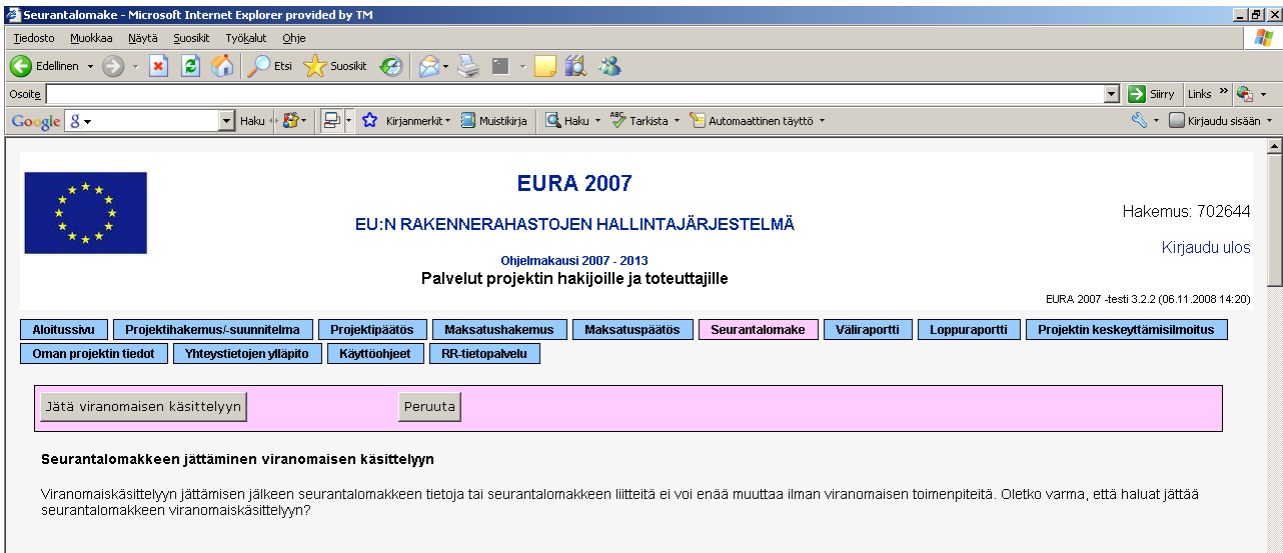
Seurantalomake - Microsoft Internet Explorer provided by TM

Tiedosto Muokkaa Näytä Suosikit Työkalut Ohje

Edellinen Etsi Suosikit

Osoite

Siirry Links

Google Haku Kirjanmerkit Muistikirja Haku Tarkista Automaattinen täyttö Kirjaudu sisään

EURA 2007

EU:N RAKENNERAHASTOJEN HALLINTAJÄRJESTELMÄ

Ohjelmakausi 2007 - 2013

Palvelut projektin hakijoille ja toteuttajille

Hakemus: 702644

Kirjaudu ulos

EURA 2007 -testi 3.2.2 (06.11.2008 14:20)

Aloitussivu | Projektihakemus/-suunnitelma | Projektipäätös | Maksatushakemus | Maksatuspäätös | Seurantalomake | Väliraportti | Loppuraportti | Projektin keskeyttämisilmoitus | Oman projektin tiedot | Yhteystietojen ylläpito | Käyttöohjeet | RR-tietopalvelu

Jätä viranomaisen käsittelyyn

Peruuta

Seurantalomakkeen jättäminen viranomaisen käsittelyyn

Viranomaiskäsittelyyn jättämisen jälkeen seurantalomakkeen tietoja tai seurantalomakkeen liitteitä ei voi enää muuttaa ilman viranomaisen toimenpiteitä. Oletko varma, että haluat jättää seurantalomakkeen viranomaiskäsittelyyn?